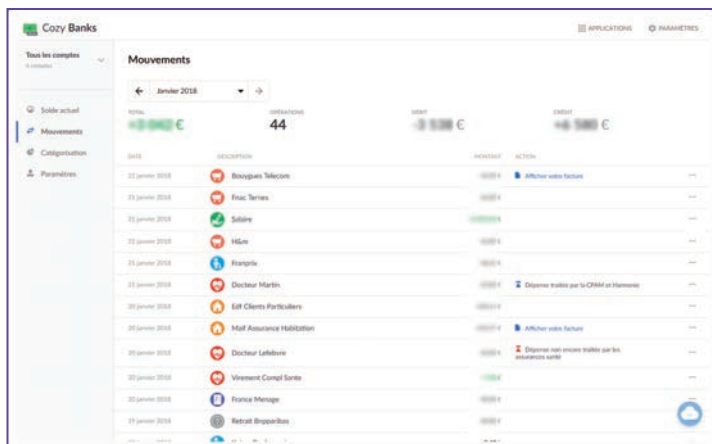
Cozy Banks

APPLICATIONS PARAMÈTRES

Tous les comptes
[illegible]

Solde actuel
Mouvements
Catégorisation
Paramètres

Mouvements

Janvier 2018

TOTAL
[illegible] €

OPÉRATIONS
44

DÉBIT
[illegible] €

CRÉDIT
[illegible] €

| DATE | DESCRIPTION | MONTANT | ACTION |
|---|---|---|---|
| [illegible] | Bouygues Telecom | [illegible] | Afficher votre facture |
| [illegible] | Fnac Ternes | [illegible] | |
| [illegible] | Salaire | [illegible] | |
| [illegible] | H&m | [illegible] | |
| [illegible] | Franprix | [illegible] | |
| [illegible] | Docteur Martin | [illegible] | Dépense traitée par la CPAM et Harmonie |
| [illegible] | Edf Clients Particuliers | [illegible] | |
| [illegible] | Maif Assurance Habitation | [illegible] | Afficher votre facture |
| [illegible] | Docteur Lefebvre | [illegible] | Dépense non encore traitée par les assurances santé |
| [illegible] | Virement Compl Sante | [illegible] | |
| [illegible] | France Menage | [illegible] | |
| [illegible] | Retrait Bnpparibas | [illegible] | |